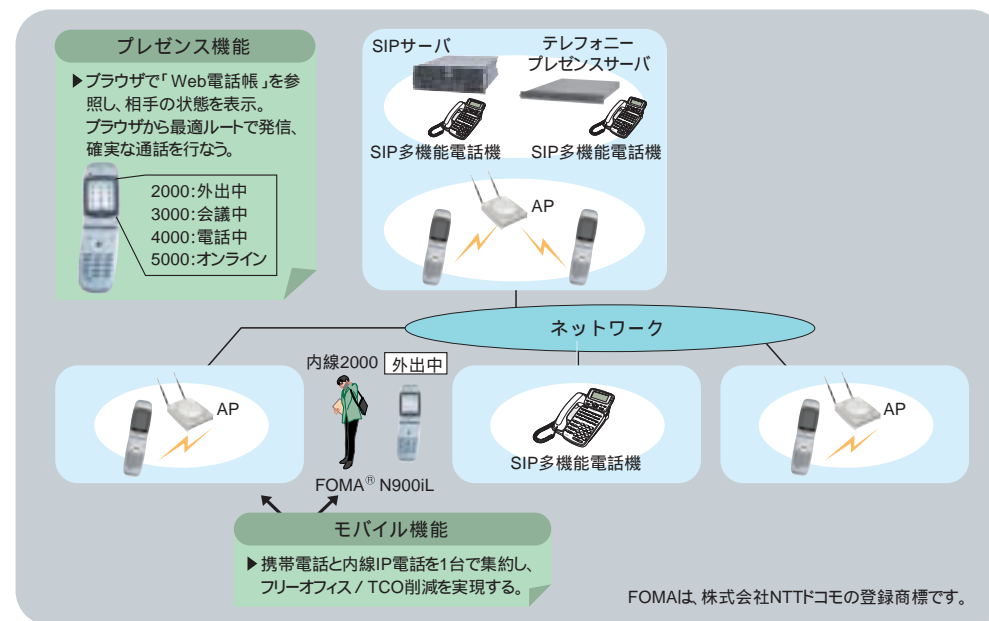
プレゼンス機能

▶ブラウザで「Web電話帳」を参照し、相手の状態を表示。ブラウザから最適ルートで発信、確実な通話を行なう。

2000:外出中
3000:会議中
4000:電話中
5000:オンライン

SIPサーバ

テレフォニープレゼンスサーバ

SIP多機能電話機

SIP多機能電話機

AP

ネットワーク

内線2000 外出中

AP

FOMA® N900iL

SIP多機能電話機

AP

モバイル機能

▶携帯電話と内線IP電話を1台で集約し、フリーオフィス / TCO削減を実現する。

FOMAは、株式会社NTTドコモの登録商標です。